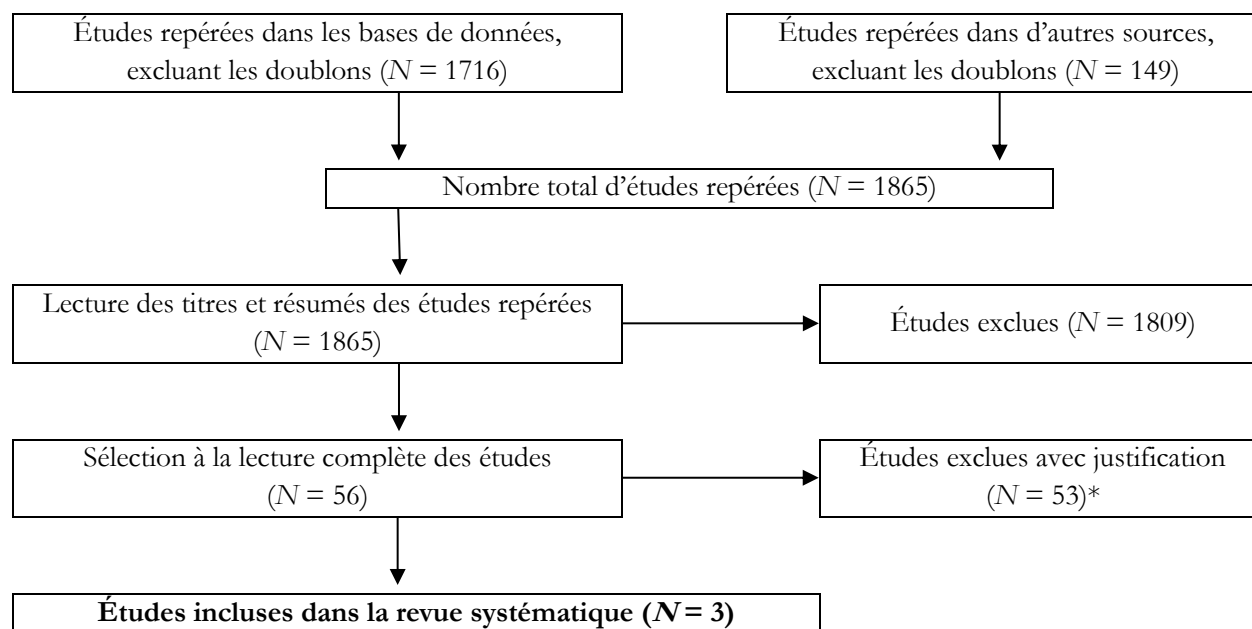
Études repérées dans les bases de données, excluant les doublons ($N$ = 1716)

Études repérées dans d’autres sources, excluant les doublons ($N$ = 149)

Nombre total d’études repérées ($N$ = 1865)

Lecture des titres et résumés des études repérées ($N$ = 1865)

Études exclues ($N$ = 1809)

Sélection à la lecture complète des études ($N$ = 56)

Études exclues avec justification ($N$ = 53)*

**Études incluses dans la revue systématique ($N$ = 3)**